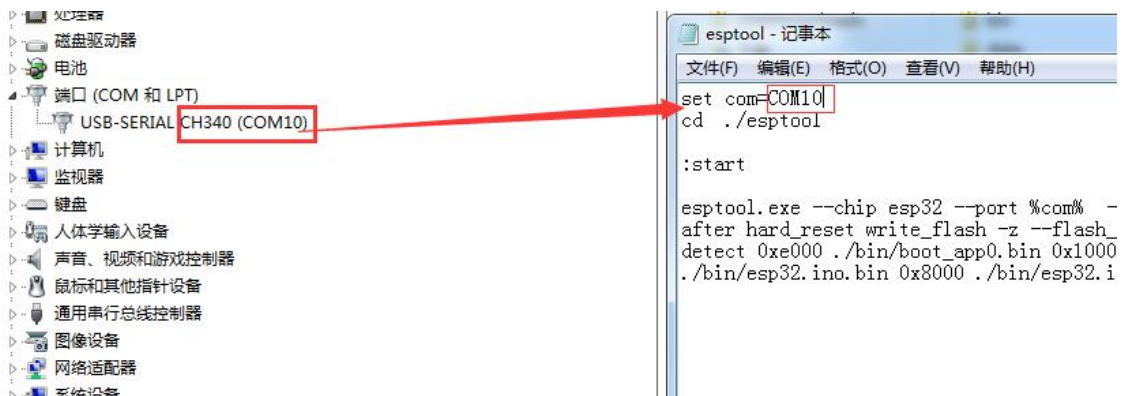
处理器
磁盘驱动器
电池
端口 (COM 和 LPT)
USB-SERIAL CH340 (COM10)
计算机
监视器
键盘
人体学输入设备
声音、视频和游戏控制器
鼠标和其他指针设备
通用串行总线控制器
图像设备
网络适配器
系统设备

esptool - 记事本
文件(F) 编辑(E) 格式(O) 查看(V) 帮助(H)
set com=COM10
cd ./esptool

:start

esptool.exe --chip esp32 --port %com% -
after hard_reset write_flash -z --flash_
detect 0xe000 ./bin/boot_app0.bin 0x1000
./bin/esp32.ino.bin 0x8000 ./bin/esp32.i